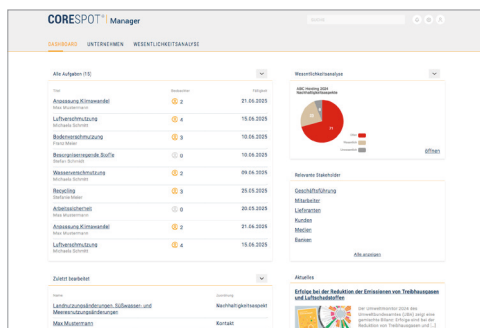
CORESPOT Manager

DASHBOARD UNTERNEHMEN WESENTLICHKEITSANALYSE

Alle Aufgaben (15)

| Titel | Beauftragte | Fälligkeit |
|---|---|---|
| Anpassung Klimawandel Max Mustermann | 2 | 21.06.2025 |
| Luftverschmutzung Michaela Schmidt | 4 | 15.06.2025 |
| Bodenverschmutzung Franz Meier | 3 | 10.06.2025 |
| Besorgniserregende Stoffe Stefan Schmidt | 0 | 10.06.2025 |
| Wasserverschmutzung Michaela Schmidt | 2 | 09.06.2025 |
| Recycling Stefanie Meier | 3 | 25.05.2025 |
| Arbeitssicherheit Max Mustermann | 0 | 20.05.2025 |
| Anpassung Klimawandel Max Mustermann | 2 | 21.06.2025 |
| Luftverschmutzung Michaela Schmidt | 4 | 15.06.2025 |

Zuletzt bearbeitet

| Titel | Zuordnung |
|---|---|
| Landnutzungsänderungen, Süßwasser- und Meeresnutzungsänderungen | Nachhaltigkeitsaspekt |
| Max Mustermann | Kontakt |

Wesentlichkeitsanalyse

ABC Holding 2024 Nachhaltigkeitsaspekte

71

Öffnen

Relevante Stakeholder

Geschäftsführung
Mitarbeiter
Lieferanten
Kunden
Medien
Banken

Alle anzeigen

Aktuelles

Erfolge bei der Reduktion der Emissionen von Treibhausgasen und Luftschadstoffen

Der Umweltmonitor 2024 des Umweltbundesamtes (UBA) zeigt eine gemischte Bilanz: Erfolge sind bei der Reduktion von Treibhausgasen und [...]